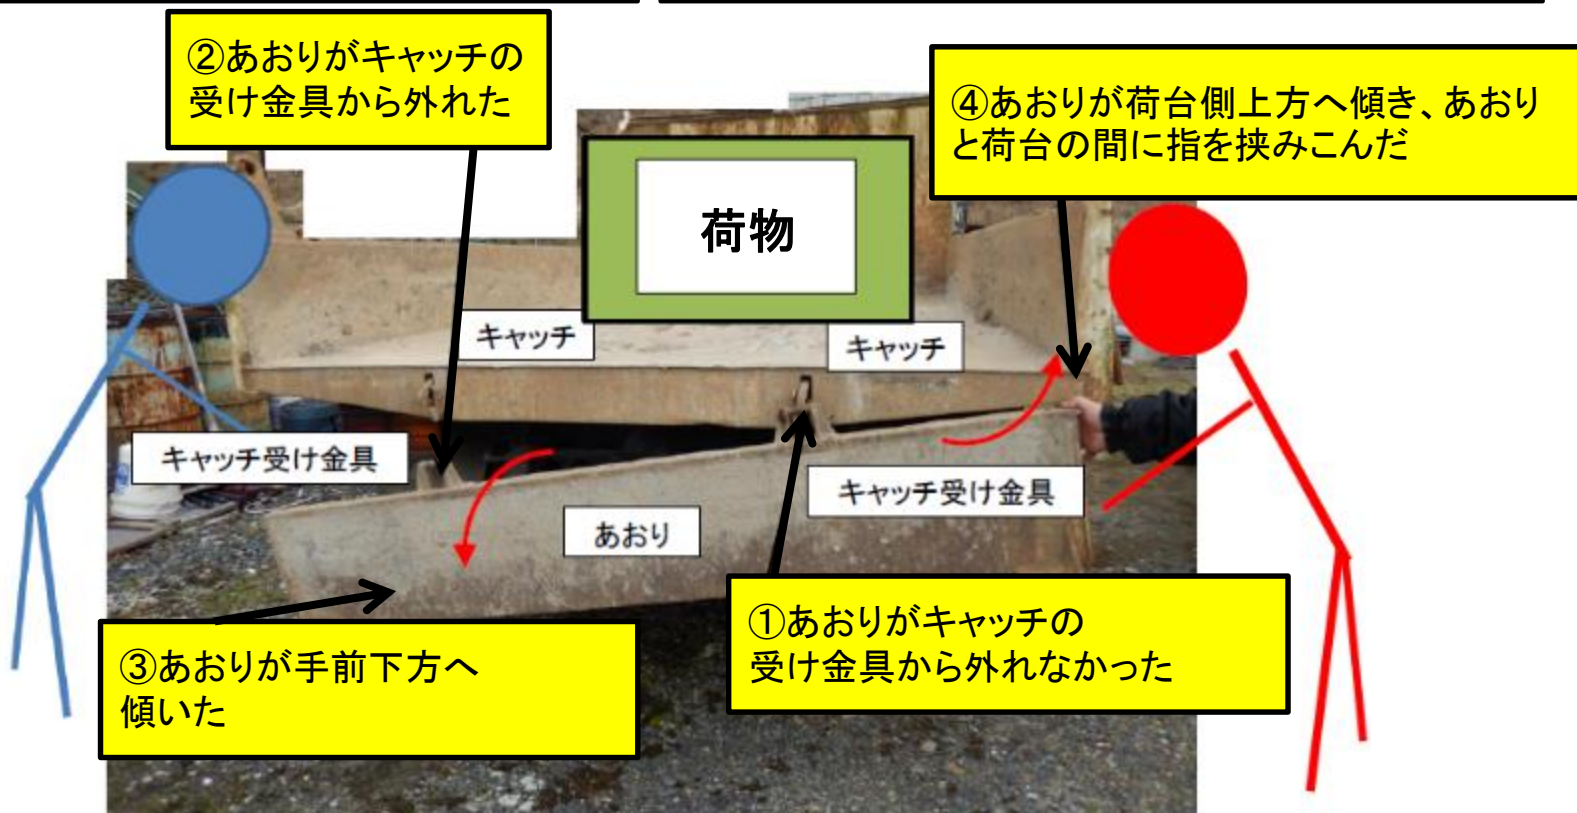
②あおりがキャッチの受け金具から外れた

④あおりが荷台側上方へ傾き、あおりと荷台の間に指を挟みこんだ

荷物

キャッチ

キャッチ

キャッチ受け金具

キャッチ受け金具

あおり

③あおりが手前下方へ傾いた

①あおりがキャッチの受け金具から外れなかった